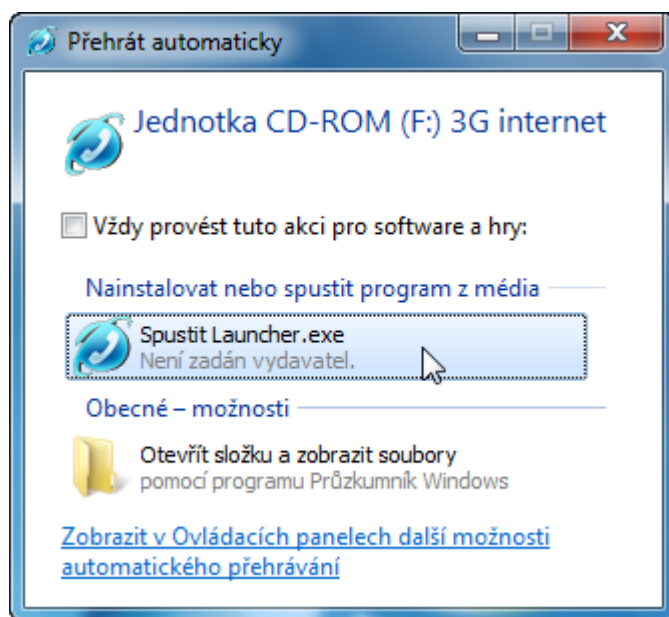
Přehrát automaticky

Jednotka CD-ROM (F:) 3G internet

Vždy provést tuto akci pro software a hry:

Nainstalovat nebo spustit program z média

Spustit Launcher.exe
Není zadán vydavatel.

Obecné – možnosti

Otevřít složku a zobrazit soubory
pomocí programu Průzkumník Windows

Zobrazit v Ovládacích panelech další možnosti automatického přehrávání